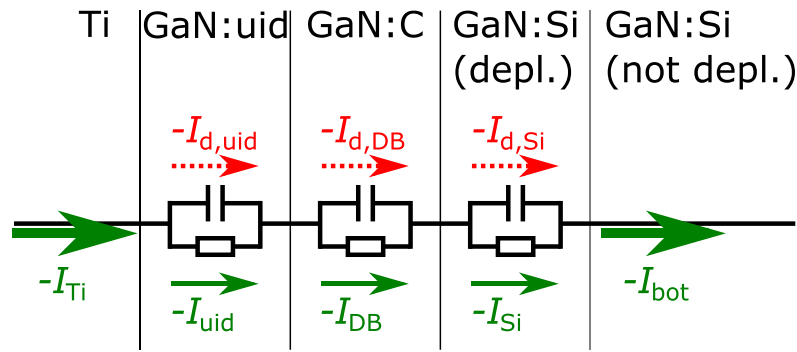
Ti
GaN:uid
GaN:C
GaN:Si (depl.)
GaN:Si (not depl.)

$-I_{\mathrm{d,uid}}$
$-I_{\mathrm{d,DB}}$
$-I_{\mathrm{d,Si}}$

$-I_{\mathrm{Ti}}$
$-I_{\mathrm{uid}}$
$-I_{\mathrm{DB}}$
$-I_{\mathrm{Si}}$
$-I_{\mathrm{bot}}$